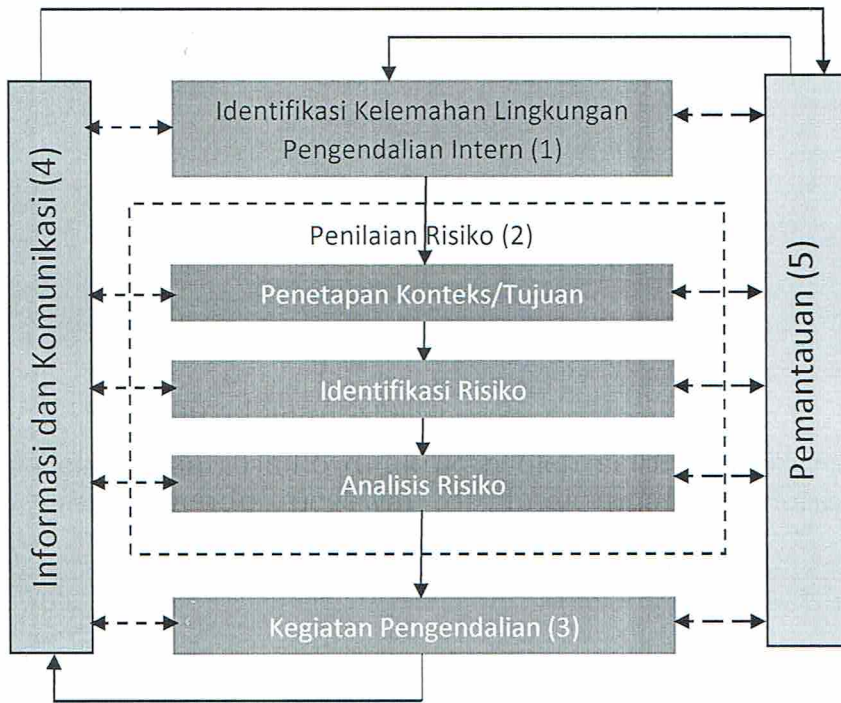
Informasi dan Komunikasi (4)

Identifikasi Kelemahan Lingkungan Pengendalian Intern (1)

Penilaian Risiko (2)

Penetapan Konteks/Tujuan

Identifikasi Risiko

Analisis Risiko

Kegiatan Pengendalian (3)

Pemantauan (5)